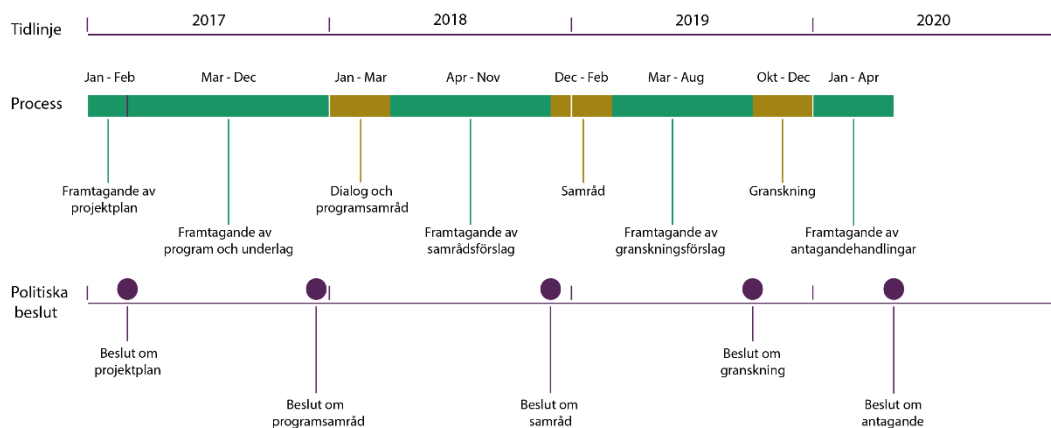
Tidlinje

2017

2018

2019

2020

Jan - Feb

Mar - Dec

Jan - Mar

Apr - Nov

Dec - Feb

Mar - Aug

Okt - Dec

Jan - Apr

Process

Framtagande av projektplan

Framtagande av program och underlag

Dialog och programsamråd

Framtagande av samrådsförslag

Samråd

Framtagande av granskningsförslag

Granskning

Framtagande av antagandehandlingar

Politiska beslut

Beslut om projektplan

Beslut om programsamråd

Beslut om samråd

Beslut om granskning

Beslut om antagande